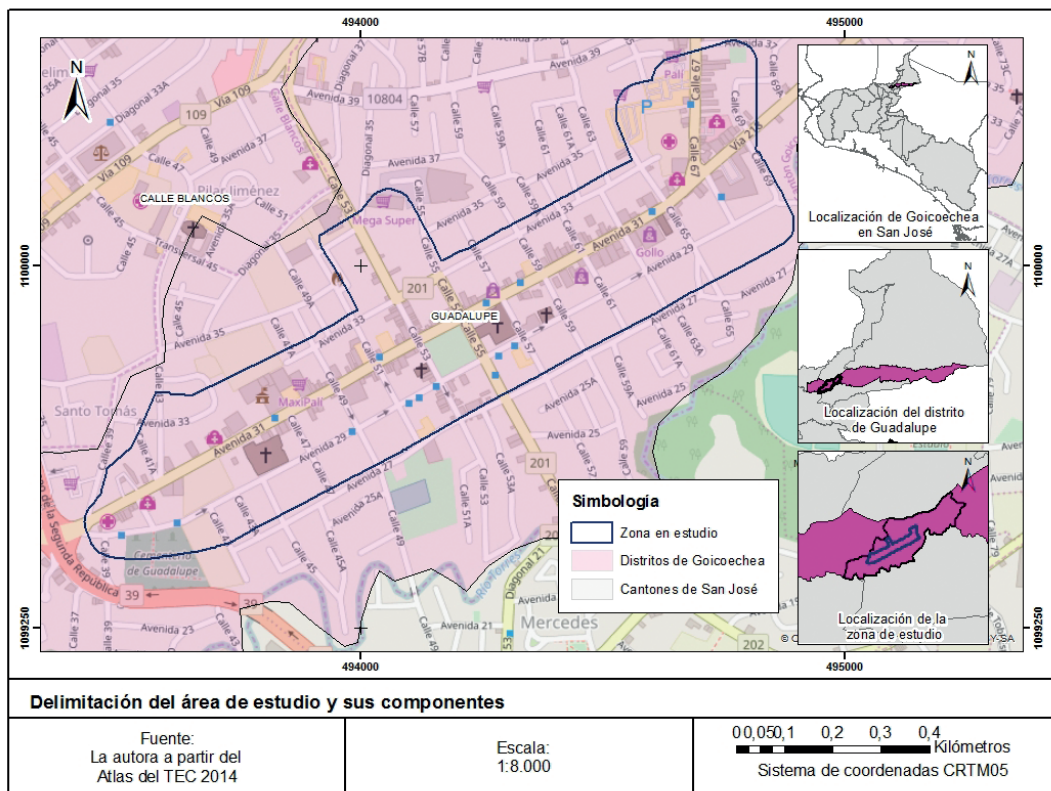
494000
495000
1100000
1099250
1100000
1099250
494000
495000

Elim
Calle 35
Diagonal 33A
Via 109
Avenida 39
10804
Diagonal 35
Calle 57B
Calle Blancos
109
Via 109
Calle 47
Calle 49
Avenida 37
Pali
Calle 67
P
Pilar Jiménez
CALLE BLANCOS
Calle 51
Calle 45
Transversal 45
Diagonal 35
Calle 55
Mega Super
Avenida 35
Avenida 33
Avenida 31
Avenida 29
Gollo
Calle 49A
201
Avenida 35
Avenida 33
GUADALUPE
Calle 55
Calle 57
Calle 59
Calle 61
Calle 63
Calle 65
Calle 69
Via 218
Avenida 27
Santo Tomás
MaxiPali
Avenida 33
Avenida 31
Avenida 29
Avenida 27
Avenida 25
Avenida 25A
Calle 41A
Calle 47
Calle 53
Calle 51A
Calle 53A
201
Calle 59A
Calle 61A
Calle 63A
Cementerio de Guadalupe
de la Segunda República
39
39
Calle 39
Avenida 23
Calle 43
Avenida 21
Mercedes
Diagonal 21
202

Simbología
Zona en estudio
Distritos de Goicoechea
Cantones de San José

Localización de Goicoechea en San José
Localización del distrito de Guadalupe
Localización de la zona de estudio

Delimitación del área de estudio y sus componentes

Fuente:
La autora a partir del
Atlas del TEC 2014

Escala:
1:8.000

0 0,05 0,1 0,2 0,3 0,4
Kilómetros
Sistema de coordenadas CRTM05